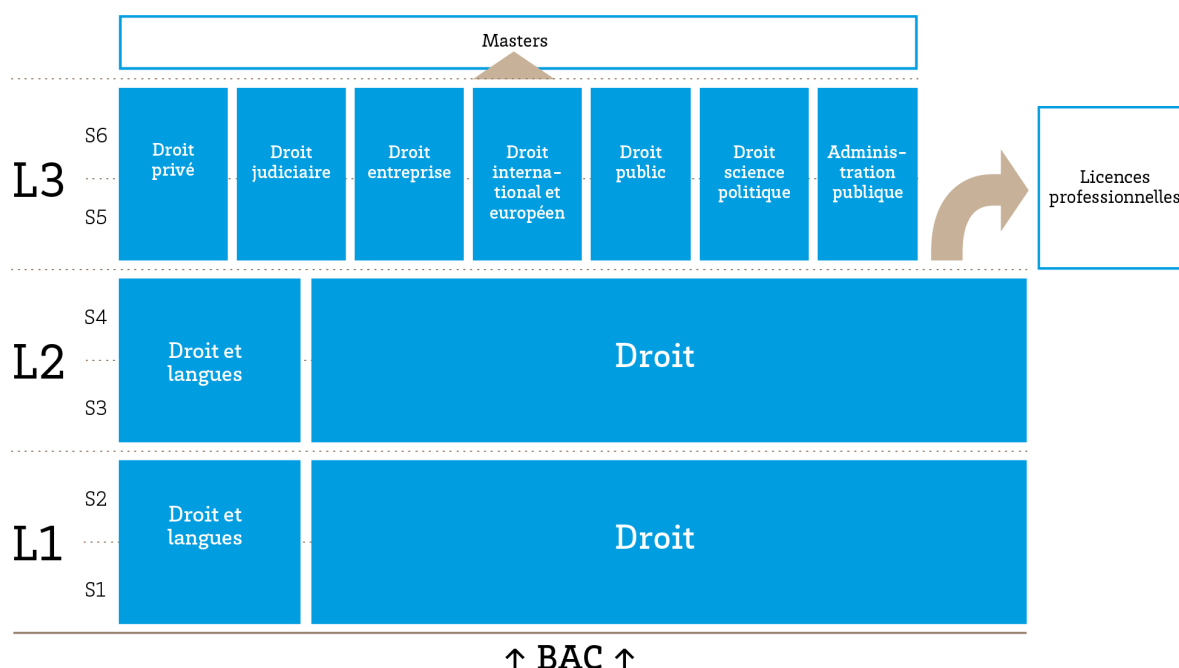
Masters

L3
S6
S5

Droit privé

Droit judiciaire

Droit entreprise

Droit international et européen

Droit public

Droit science politique

Administration publique

Licences professionnelles

L2
S4
S3

Droit et langues

Droit

L1
S2
S1

Droit et langues

Droit

↑ BAC ↑